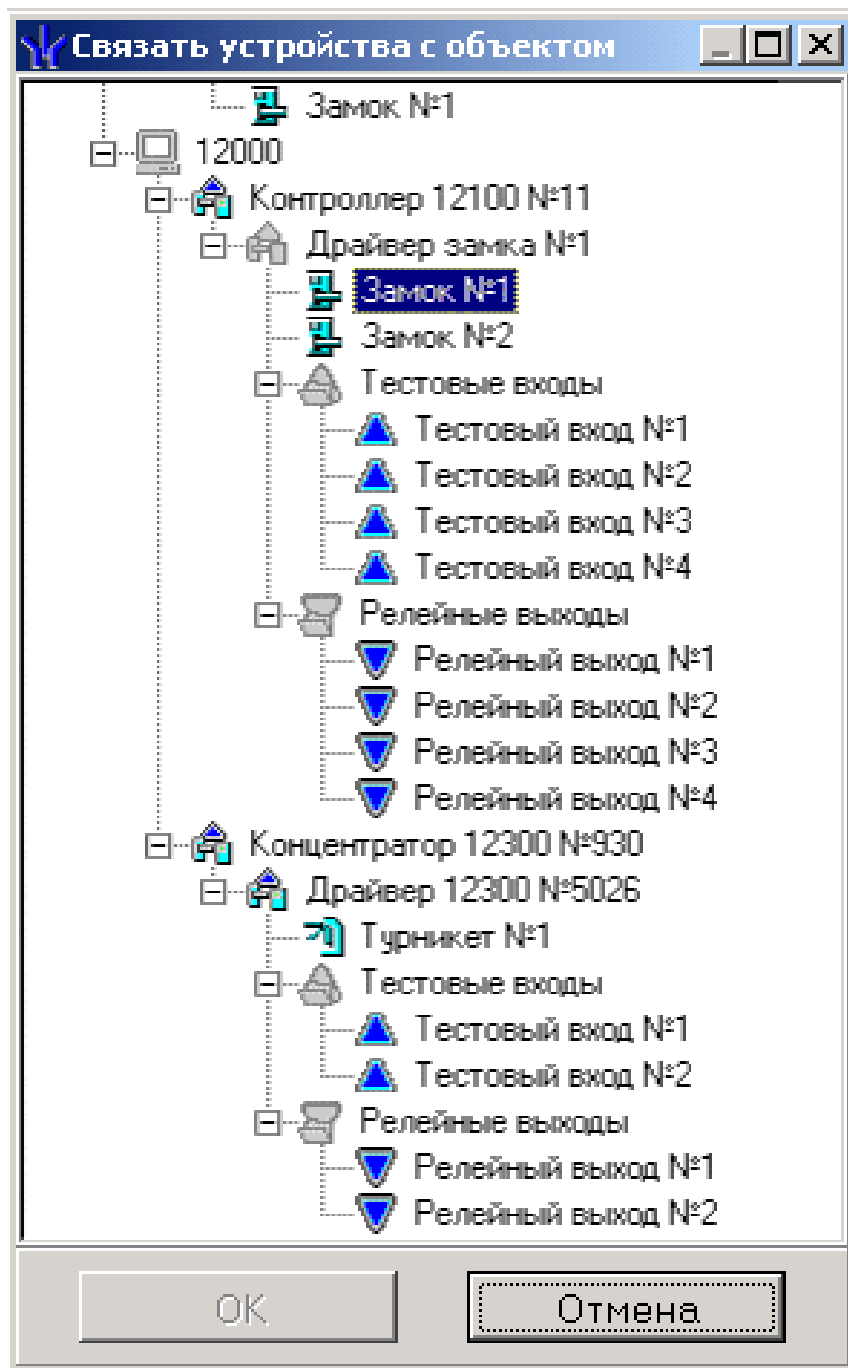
Связать устройства с объектом

Замок №1
12000
Контроллер 12100 №11
Драйвер замка №1
Замок №1
Замок №2
Тестовые входы
Тестовый вход №1
Тестовый вход №2
Тестовый вход №3
Тестовый вход №4
Релейные выходы
Релейный выход №1
Релейный выход №2
Релейный выход №3
Релейный выход №4
Концентратор 12300 №930
Драйвер 12300 №5026
Турникет №1
Тестовые входы
Тестовый вход №1
Тестовый вход №2
Релейные выходы
Релейный выход №1
Релейный выход №2

OK
Отмена